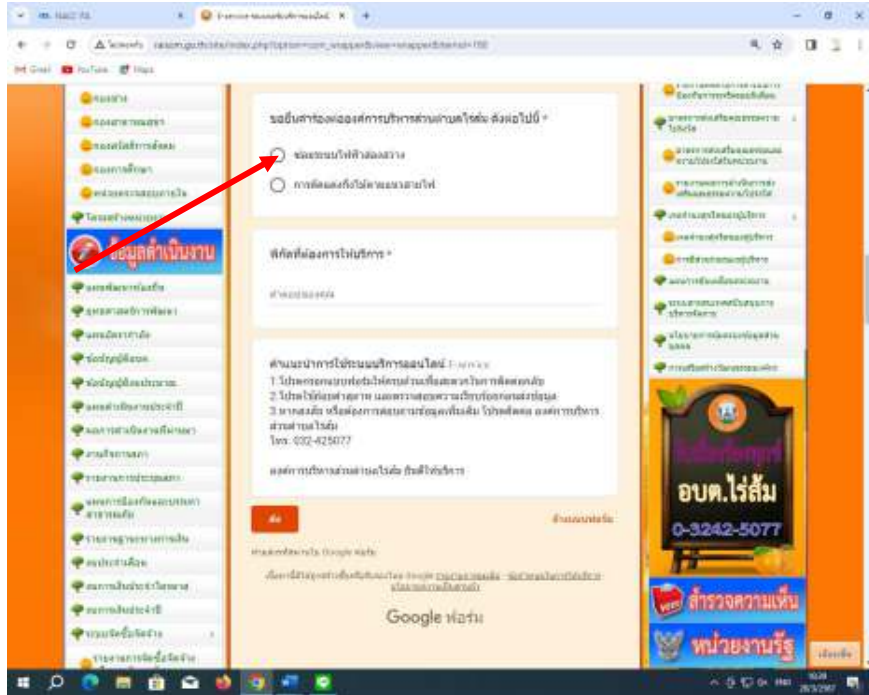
ข้อมูลดำเนินงาน

ขอยื่นคำร้ององค์การบริหารส่วนตำบลไร่ส้ม ดังต่อไปนี้ *

ซ่อมระบบไฟฟ้าส่องสว่าง

การติดตั้งกิ่งไฟตามแนวสายไฟ

พิกัดที่ต้องการให้บริการ *

คำตอบของคุณ

คำแนะนำการใช้บริการออนไลน์

1.โปรดกรอกแบบฟอร์มให้ครบถ้วนเพื่อสะดวกในการติดต่อกลับ
2.โปรดให้ข้อมูลที่ถูกต้อง และตรวจสอบความเรียบร้อยก่อนส่งข้อมูล
3.หากสงสัย หรือต้องการสอบถามข้อมูลเพิ่มเติม โปรดติดต่อ องค์การบริหารส่วนตำบลไร่ส้ม
โทร. 032-425077

องค์การบริหารส่วนตำบลไร่ส้ม ยินดีให้บริการ

ส่ง

ล้างแบบฟอร์ม

Google ฟอร์ม

อบต.ไร่ส้ม
0-3242-5077

สำรวจความเห็น

หน่วยงานรัฐ